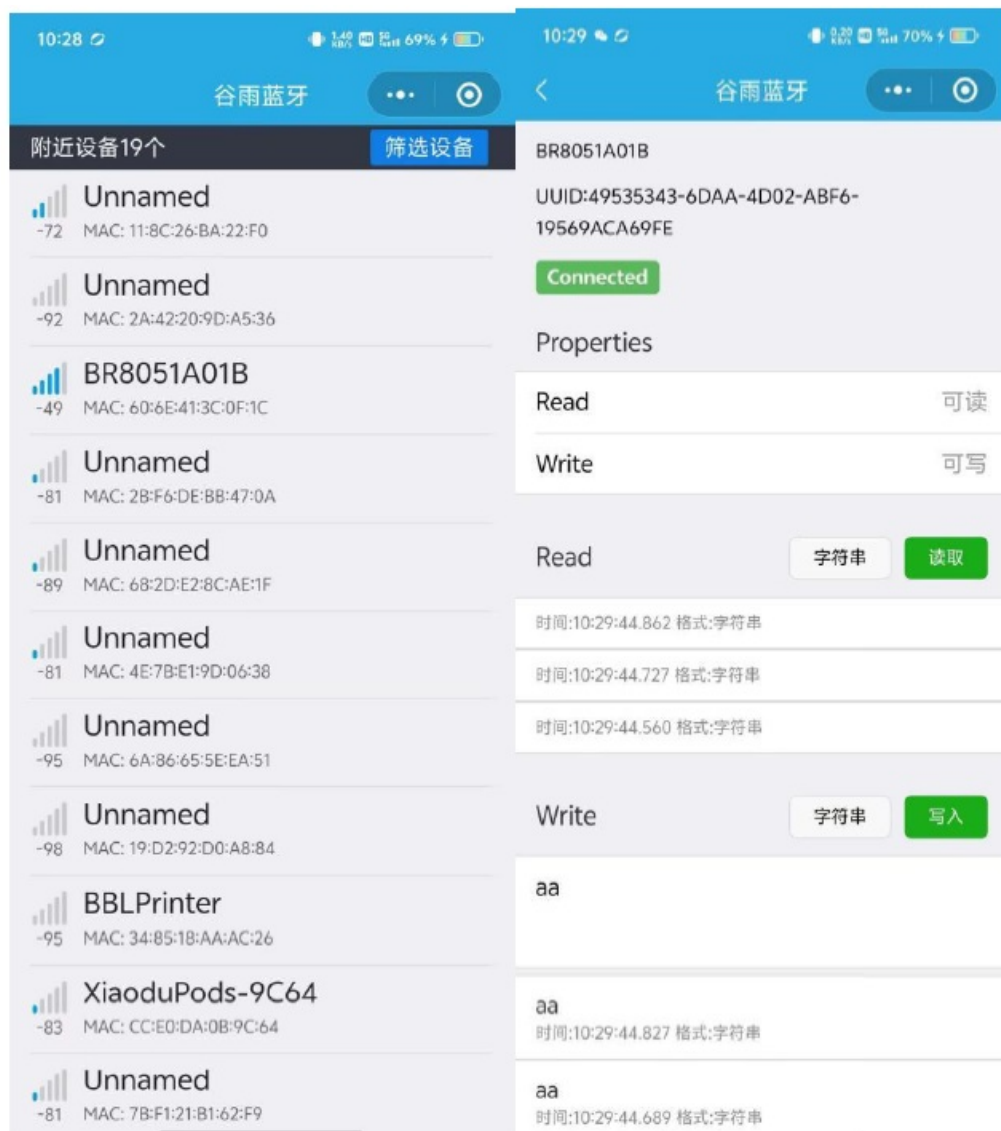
10:28 69%

谷雨蓝牙

附近设备19个 筛选设备

-72 Unnamed
MAC: 11:8C:26:BA:22:F0

-92 Unnamed
MAC: 2A:42:20:9D:A5:36

-49 BR8051A01B
MAC: 60:6E:41:3C:0F:1C

-81 Unnamed
MAC: 2B:F6:DE:BB:47:0A

-89 Unnamed
MAC: 68:2D:E2:8C:AE:1F

-81 Unnamed
MAC: 4E:7B:E1:9D:06:38

-95 Unnamed
MAC: 6A:86:65:5E:EA:51

-98 Unnamed
MAC: 19:D2:92:D0:A8:84

-95 BBLPrinter
MAC: 34:85:18:AA:AC:26

-83 XiaoduPods-9C64
MAC: CC:E0:DA:0B:9C:64

-81 Unnamed
MAC: 7B:F1:21:B1:62:F9

10:29 70%

谷雨蓝牙

BR8051A01B

UUID:49535343-6DAA-4D02-ABF6-19569ACA69FE

Connected

Properties

Read 可读

Write 可写

Read 字符串 读取

时间:10:29:44.862 格式:字符串

时间:10:29:44.727 格式:字符串

时间:10:29:44.560 格式:字符串

Write 字符串 写入

aa

aa
时间:10:29:44.827 格式:字符串

aa
时间:10:29:44.689 格式:字符串